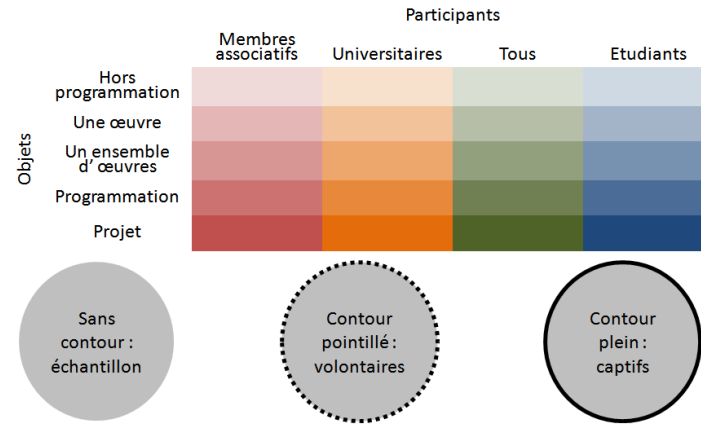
Participants

| | Membres associatifs | Universitaires | Tous | Etudiants |
|---|---|---|---|---|
| Hors programmation | | | | |
| Une œuvre | | | | |
| Un ensemble d' œuvres | | | | |
| Programmation | | | | |
| Projet | | | | |

Objets

Sans contour : échantillon

Contour pointillé : volontaires

Contour plein : captifs